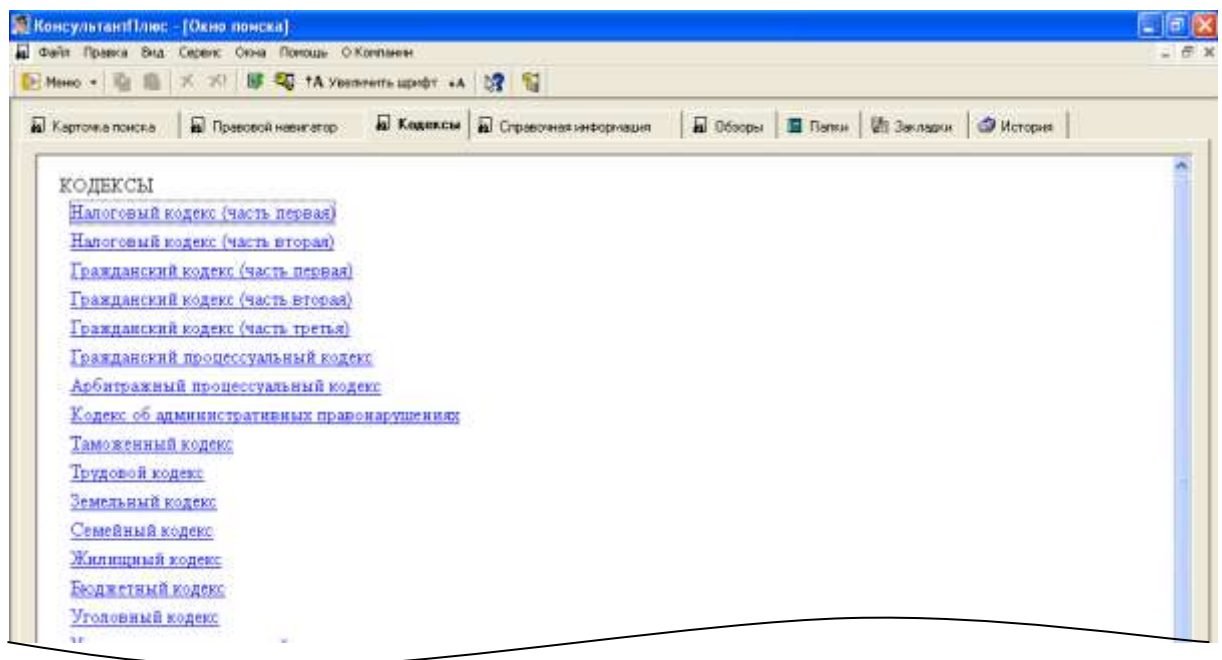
КонсультантПлюс - [Окно поиска]

Файл Правка Вид Сервис Окна Помощь О Компании

Меню Увеличить шрифт

Карточка поиска | Правовой навигатор | Кодексы | Справочная информация | Обзоры | Папки | Закладки | История

КОДЕКСЫ
Налоговый кодекс (часть первая)
Налоговый кодекс (часть вторая)
Гражданский кодекс (часть первая)
Гражданский кодекс (часть вторая)
Гражданский кодекс (часть третья)
Гражданский процессуальный кодекс
Арбитражный процессуальный кодекс
Кодекс об административных правонарушениях
Таможенный кодекс
Трудовой кодекс
Земельный кодекс
Семейный кодекс
Жилищный кодекс
Бюджетный кодекс
Уголовный кодекс
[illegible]